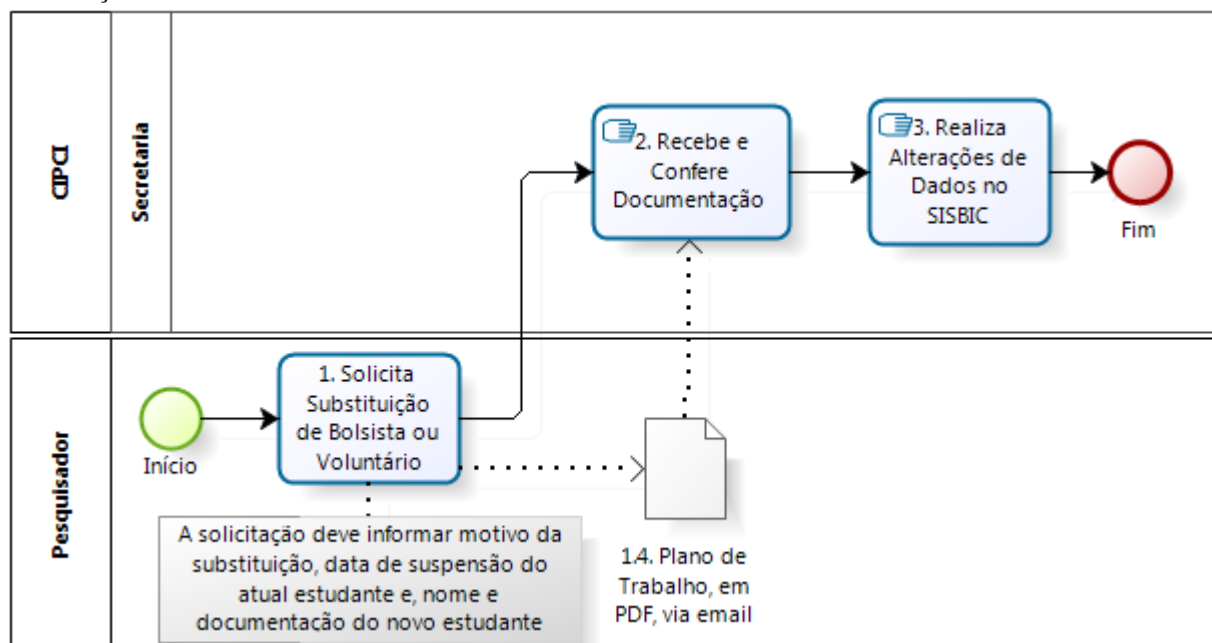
CIPCI

Secretaria

2. Recebe e Confere Documentação

3. Realiza Alterações de Dados no SISBIC

Fim

Pesquisador

Início

1. Solicita Substituição de Bolsista ou Voluntário

A solicitação deve informar motivo da substituição, data de suspensão do atual estudante e, nome e documentação do novo estudante

1.4. Plano de Trabalho, em PDF, via email